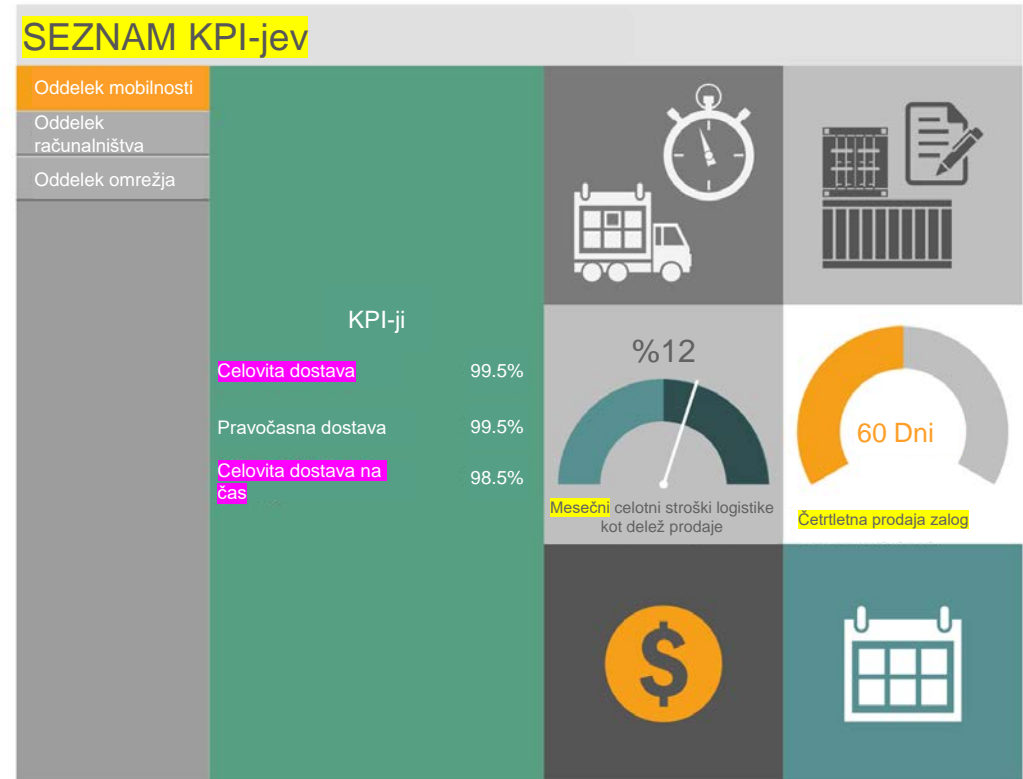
SEZNAM KPI-jev

Oddelek mobilnosti

Oddelek računalništva

Oddelek omrežja

KPI-ji

| | |
|---|---|
| Celovita dostava | 99.5% |
| Pravočasna dostava | 99.5% |
| Celovita dostava na čas | 98.5% |

%12

Mesečni celotni stroški logistike kot delež prodaje

60 Dni

Četrtletna prodaja zalog

$